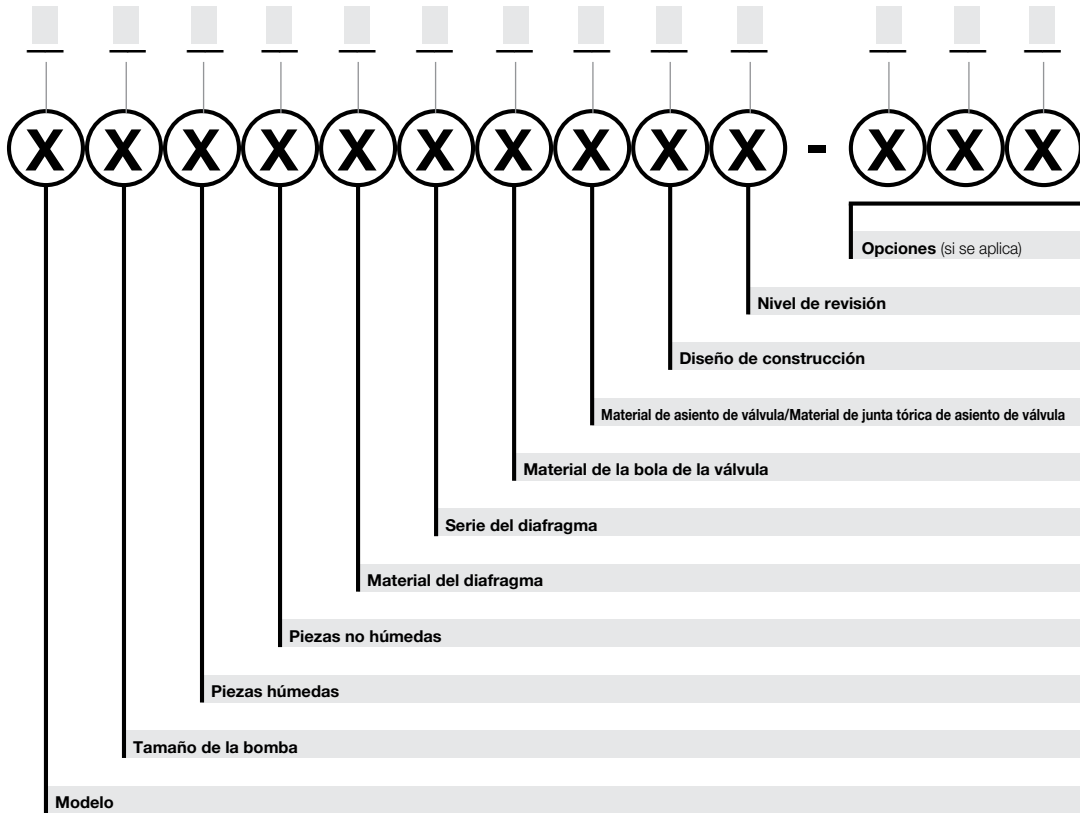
X X X X X X X X X X - X X X

Opciones (si se aplica)

Nivel de revisión

Diseño de construcción

Material de asiento de válvula/Material de junta tórica de asiento de válvula

Material de la bola de la válvula

Serie del diafragma

Material del diafragma

Piezas no húmedas

Piezas húmedas

Tamaño de la bomba

Modelo